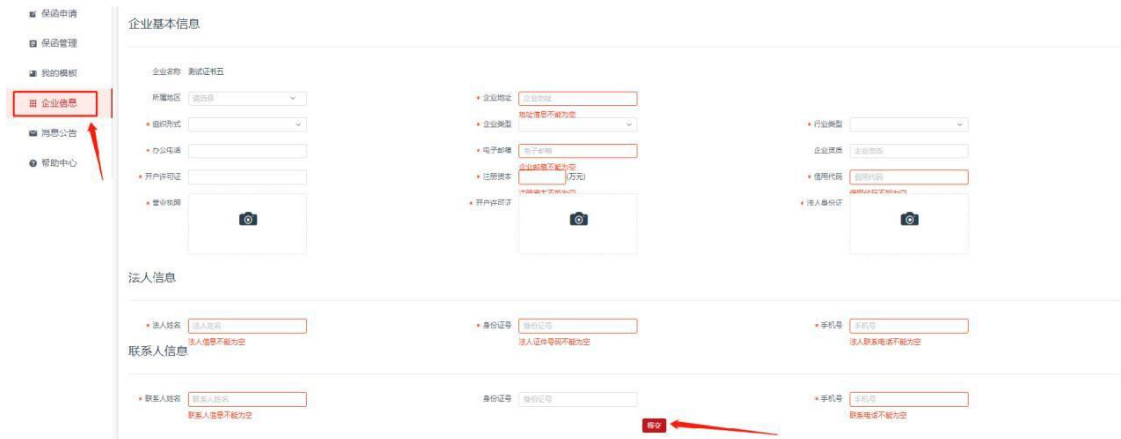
保函申请
保函管理
我的模板
企业信息
消息公告
帮助中心

企业基本信息

企业名称 测试证书五

所属地区 请选择

* 企业地址 企业地址
地址信息不能为空

* 组织形式

* 企业类型

* 行业类型

* 办公电话

* 电子邮箱 电子邮箱
企业邮箱不能为空

企业资质 企业资质

* 开户许可证

* 注册资本 (万元)
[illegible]

* 信用代码 信用代码
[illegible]

* 营业执照

* 开户许可证

* 法人身份证

法人信息

* 法人姓名 法人姓名
法人信息不能为空

* 身份证号 身份证号
法人证件号码不能为空

* 手机号 手机号
法人联系电话不能为空

联系人信息

* 联系人姓名 联系人姓名
联系人信息不能为空

身份证号 身份证号

* 手机号 手机号
联系电话不能为空

保存